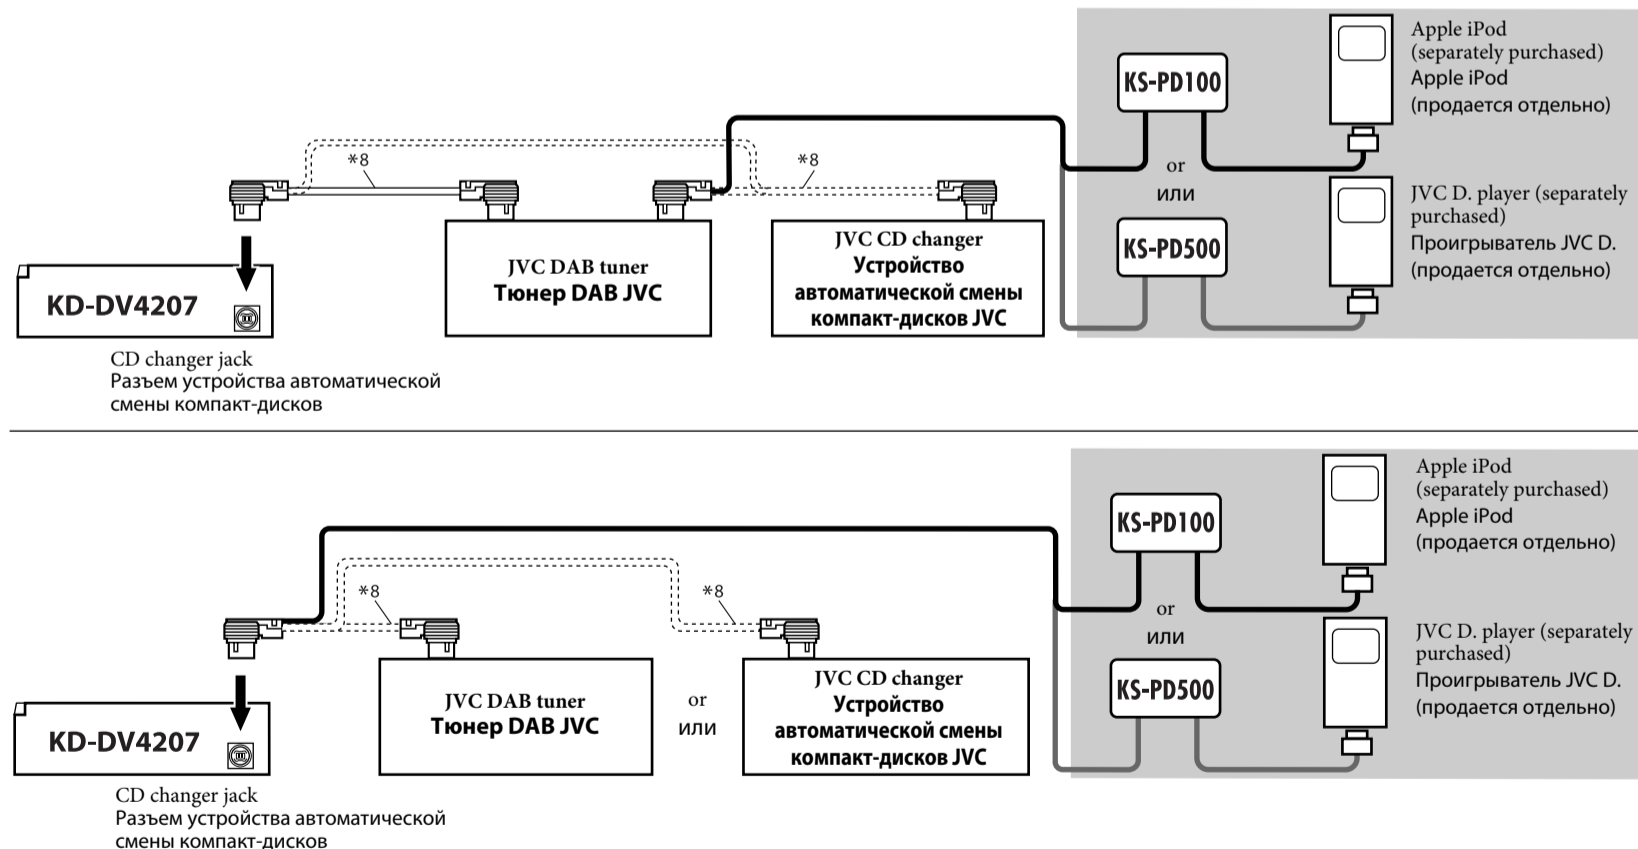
KS-PD100

Apple iPod
(separately purchased)
Apple iPod
(продается отдельно)

*8

*8

or
или

KS-PD500

JVC D. player (separately purchased)
Проигрыватель JVC D.
(продается отдельно)

KD-DV4207

JVC DAB tuner
Тюнер DAB JVC

JVC CD changer
Устройство автоматической смены компакт-дисков JVC

CD changer jack
Разъем устройства автоматической смены компакт-дисков

KS-PD100

Apple iPod
(separately purchased)
Apple iPod
(продается отдельно)

*8

*8

or
или

KS-PD500

JVC D. player (separately purchased)
Проигрыватель JVC D.
(продается отдельно)

KD-DV4207

JVC DAB tuner
Тюнер DAB JVC

or
или

JVC CD changer
Устройство автоматической смены компакт-дисков JVC

CD changer jack
Разъем устройства автоматической смены компакт-дисков